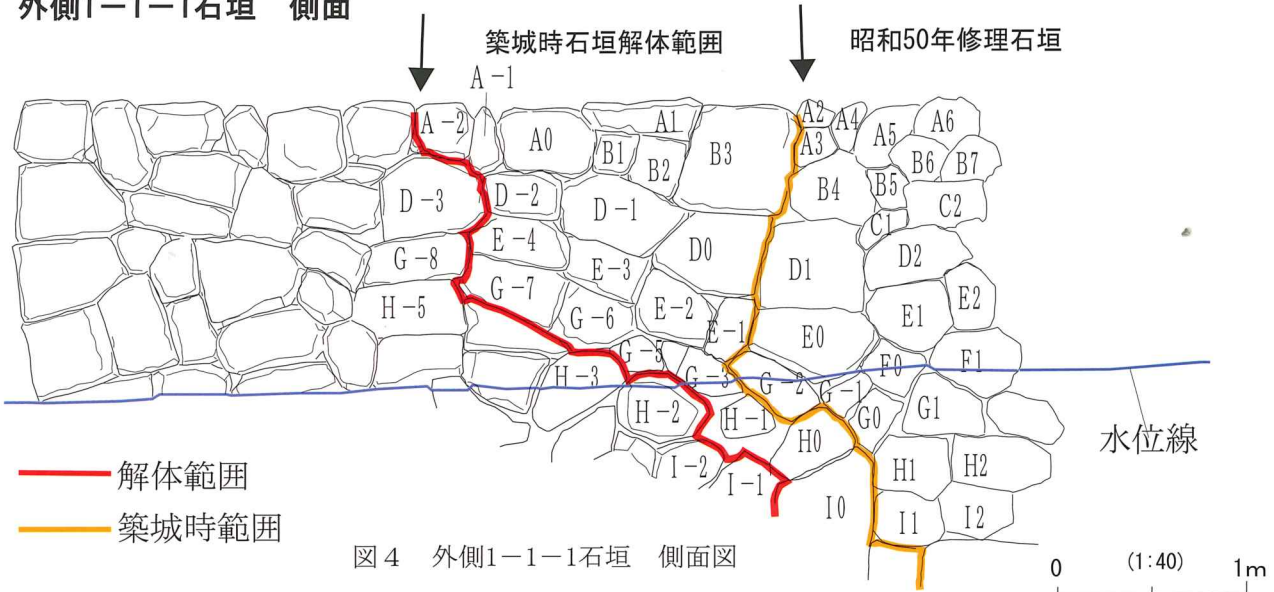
外側1－1－1石垣　側面

築城時石垣解体範囲

昭和50年修理石垣

A－1
A－2 A0 A1 B1 B2 B3 A2 A3 A4 A5 A6 B6 B7
D－3 D－2 D－1 B4 B5 C1 C2
G－8 E－4 D0 D1 D2
H－5 G－7 E－3 E2
G－6 E－2 E1
E－1 E0
G－5 F0 F1
H－3 G－3 G－2 G－1
H－2 H－1 G0 G1
H0
I－2 H1 H2
I－1
I0 I1 I2

水位線

解体範囲
築城時範囲

図４　外側1－1－1石垣　側面図

0　(1:40)　1m